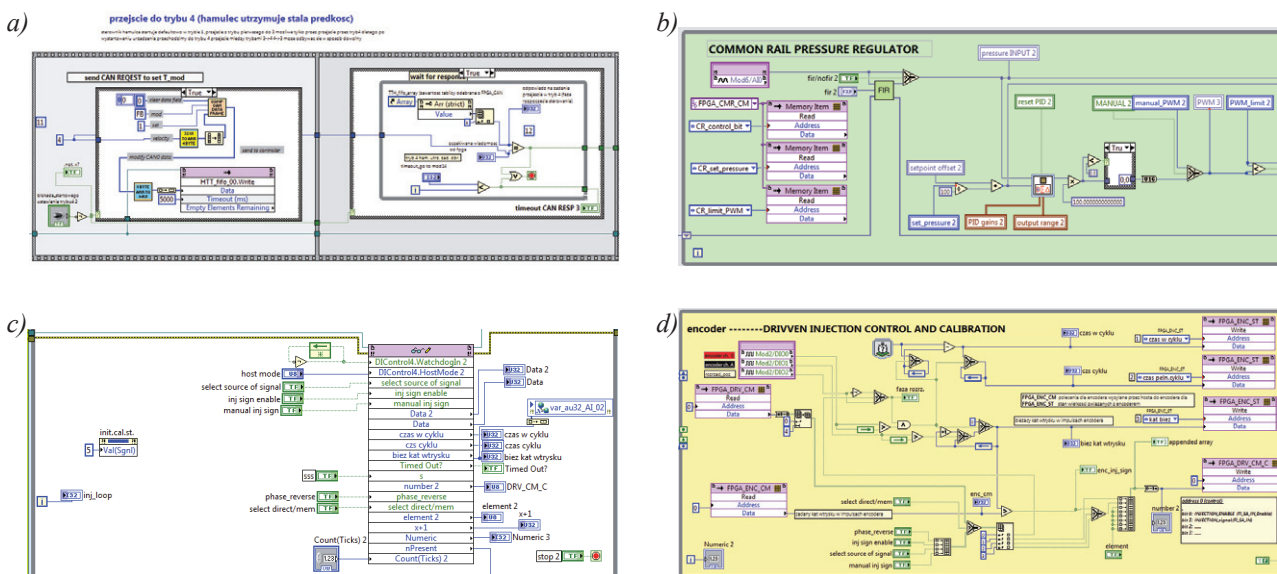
a)

przejscie do trybu 4 (hamulec utrzymuje stala predkosc)

send CAN REQEST to set T_mod

True

wait for response

HTT_fifo_00.Write
Data
Timeout (ms)
Empty Elements Remaining

5000

Array
Arr (strict)
Value

timeout CAN RESP 3

b)

COMMON RAIL PRESSURE REGULATOR

Mod6/AI0

fir/nofir 2

fir 2

FIR

pressure INPUT 2

FPGA_CMR_CM

Memory Item
Read
Address
Data

CR_control_bit

Memory Item
Read
Address
Data

CR_set_pressure

Memory Item
Read
Address
Data

CR_limit_PWM

reset PID 2

MANUAL 2

manual_PWM 2

PWM 3

PWM_limit 2

setpoint offset 2

set_pressure 2

PID gains 2

output range 2

True

100.000000000000

c)

DIControl4.WatchdogIn 2
DIControl4.HostMode 2
select source of signal
inj sign enable
manual inj sign
Data 2
Data
czas w cyklu
czs cyklu
biez kat wtrysku
Timed Out?
s
number 2
phase_reverse
select direct/mem
element 2
x+1
Numeric
nPresent
Count(Ticks) 2

host mode
select source of signal
inj sign enable
manual inj sign

Data 2
Data

var_au32_AI_02

czas w cyklu
czas cyklu
biez kat wtrysku
Timed Out?

DRV_CM_C

element 2

x+1

Numeric 3

stop 2

init.cal.st.
Val(Sgnl)

5

inj_loop

sss

phase_reverse
select direct/mem

Count(Ticks) 2

d)

encoder --------DRIVVEN INJECTION CONTROL AND CALIBRATION

FPGA_ENC_ST
Write
Address
Data

czas w cyklu

FPGA_ENC_ST
Write
Address
Data

czas pełn.cyklu

FPGA_ENC_ST
Write
Address
Data

kat biez

FPGA_DRV_CM
Read
Address
Data

faza rozrz.

biez kat wtrysku

appended array

enc_inj_sign

FPGA_ENC_CM
Read
Address
Data

select direct/mem

enc_cm

FPGA_DRV_CM_C
Write
Address
Data

number 2

phase_reverse
inj sign enable
select source of signal
manual inj sign

element

Numeric 2